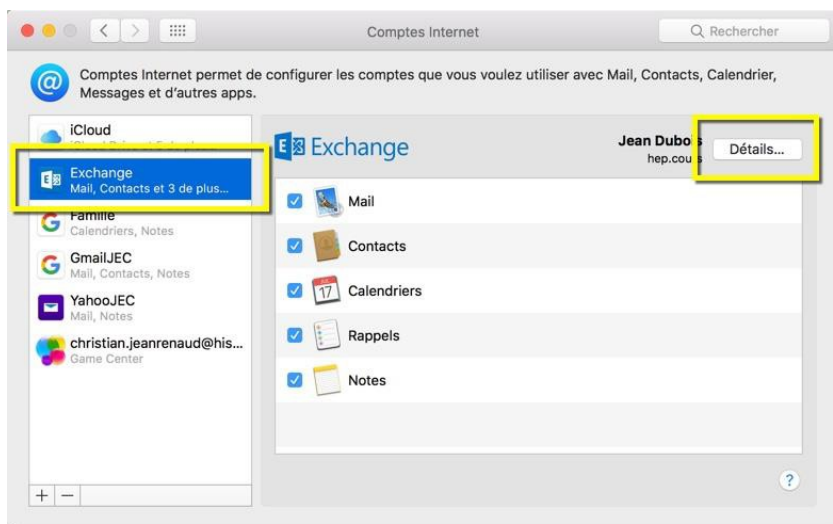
Comptes Internet

Rechercher

Comptes Internet permet de configurer les comptes que vous voulez utiliser avec Mail, Contacts, Calendrier, Messages et d'autres apps.

iCloud
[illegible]

Exchange
Mail, Contacts et 3 de plus...

Famille
Calendriers, Notes

GmailJEC
Mail, Contacts, Notes

YahooJEC
Mail, Notes

christian.jeanrenaud@his...
Game Center

+ −

Exchange

Jean Dubo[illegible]
hep.cou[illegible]

Détails...

Mail

Contacts

17 Calendriers

Rappels

Notes

?